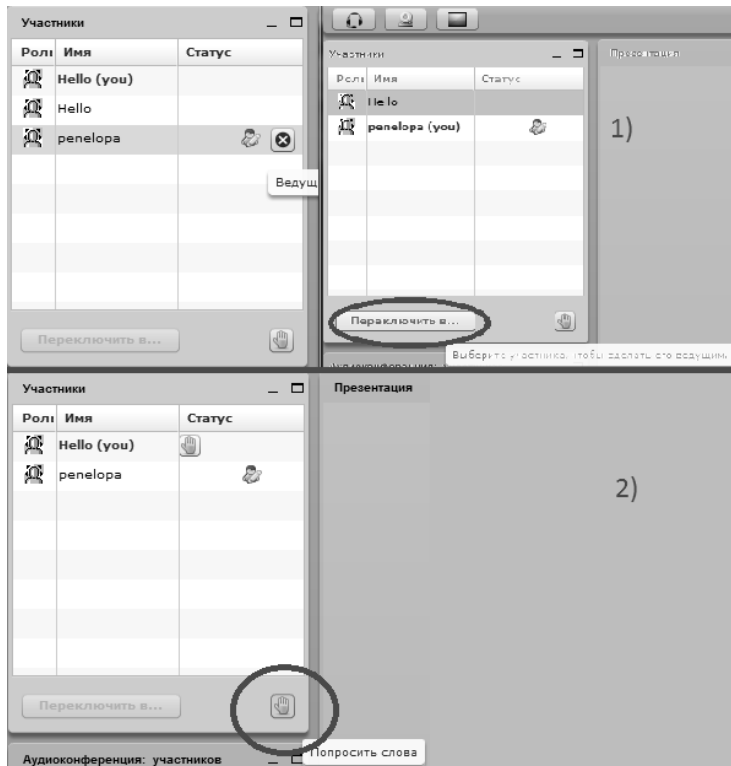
Участники

| Роль | Имя | Статус |
|---|---|---|
| | Hello (you) | |
| | Hello | |
| | penelopa | |

Ведущ

Переключить в...

Участники

| Роль | Имя | Статус |
|---|---|---|
| | Hello | |
| | penelopa (you) | |

Презентация

1)

Параключить в...

Аудиоконференция:

Выберите участника, чтобы сделать его ведущим

Участники

| Роль | Имя | Статус |
|---|---|---|
| | Hello (you) | |
| | penelopa | |

Презентация

2)

Переключить в...

Попросить слова

Аудиоконференция: участников